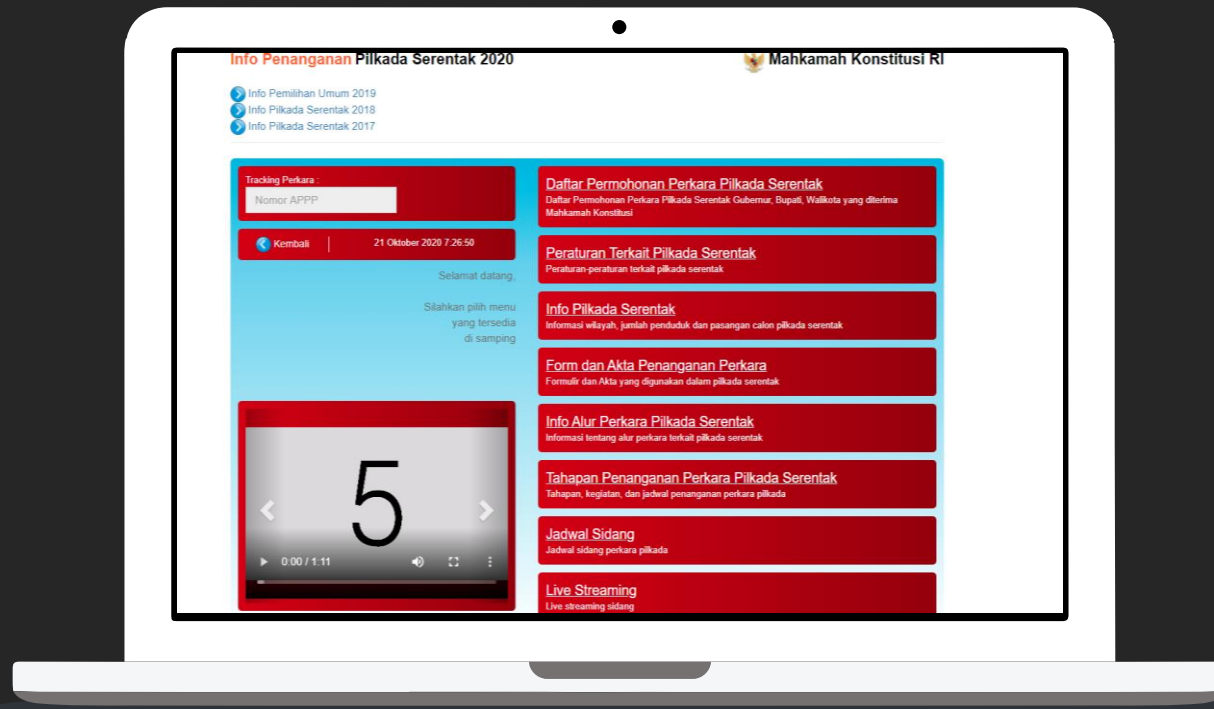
Info Penanganan Pilkada Serentak 2020

Mahkamah Konstitusi RI

Info Pemilihan Umum 2019
Info Pilkada Serentak 2018
Info Pilkada Serentak 2017

Tracking Perkara :

Nomor APPP

Kembali

21 Oktober 2020 7:26:50

Selamat datang,

Silahkan pilih menu yang tersedia di samping

5

0:00 / 1:11

Daftar Permohonan Perkara Pilkada Serentak
Daftar Permohonan Perkara Pilkada Serentak Gubernur, Bupati, Walikota yang diterima Mahkamah Konstitusi

Peraturan Terkait Pilkada Serentak
Peraturan-peraturan terkait pilkada serentak

Info Pilkada Serentak
Informasi wilayah, jumlah penduduk dan pasangan calon pilkada serentak

Form dan Akta Penanganan Perkara
Formulir dan Akta yang digunakan dalam pilkada serentak

Info Alur Perkara Pilkada Serentak
Informasi tentang alur perkara terkait pilkada serentak

Tahapan Penanganan Perkara Pilkada Serentak
Tahapan, kegiatan, dan jadwal penanganan perkara pilkada

Jadwal Sidang
Jadwal sidang perkara pilkada

Live Streaming
Live streaming sidang